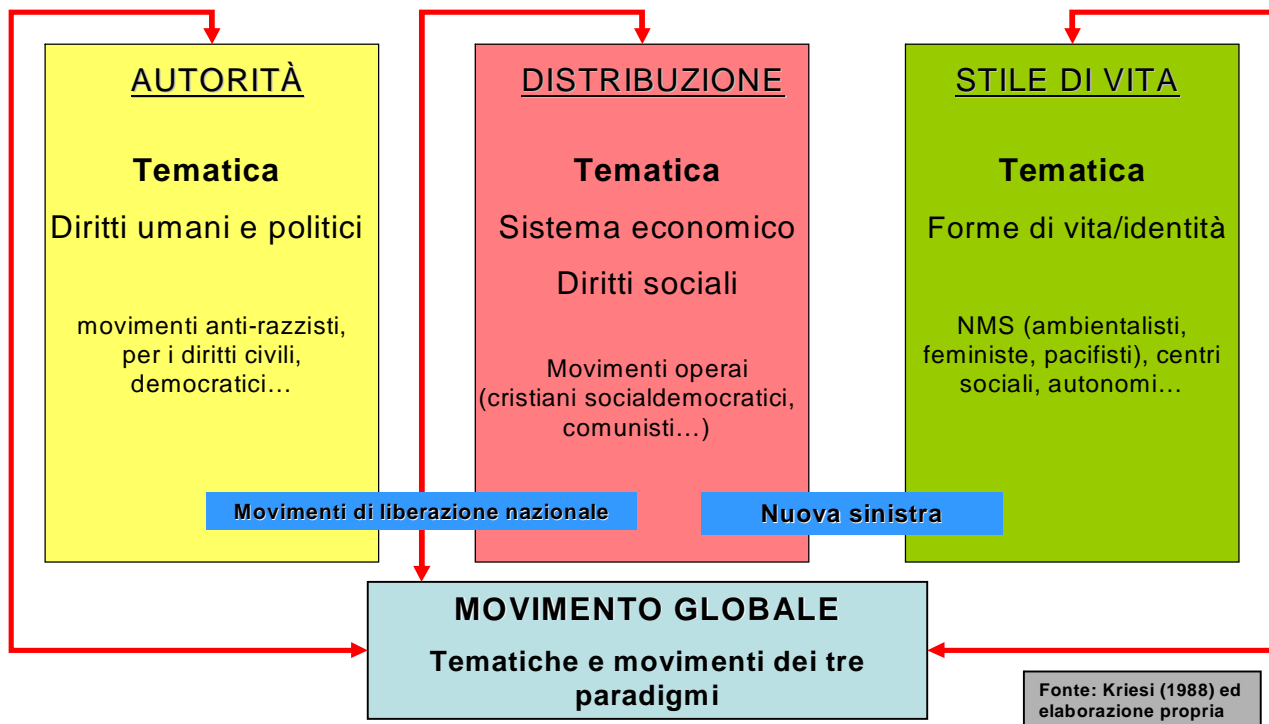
AUTORITÀ

Tematica

Diritti umani e politici

movimenti anti-razzisti, per i diritti civili, democratici…

DISTRIBUZIONE

Tematica

Sistema economico

Diritti sociali

Movimenti operai (cristiani socialdemocratici, comunisti…)

STILE DI VITA

Tematica

Forme di vita/identità

NMS (ambientalisti, feministe, pacifisti), centri sociali, autonomi…

Movimenti di liberazione nazionale

Nuova sinistra

MOVIMENTO GLOBALE

Tematiche e movimenti dei tre paradigmi

Fonte: Kriesi (1988) ed elaborazione propria